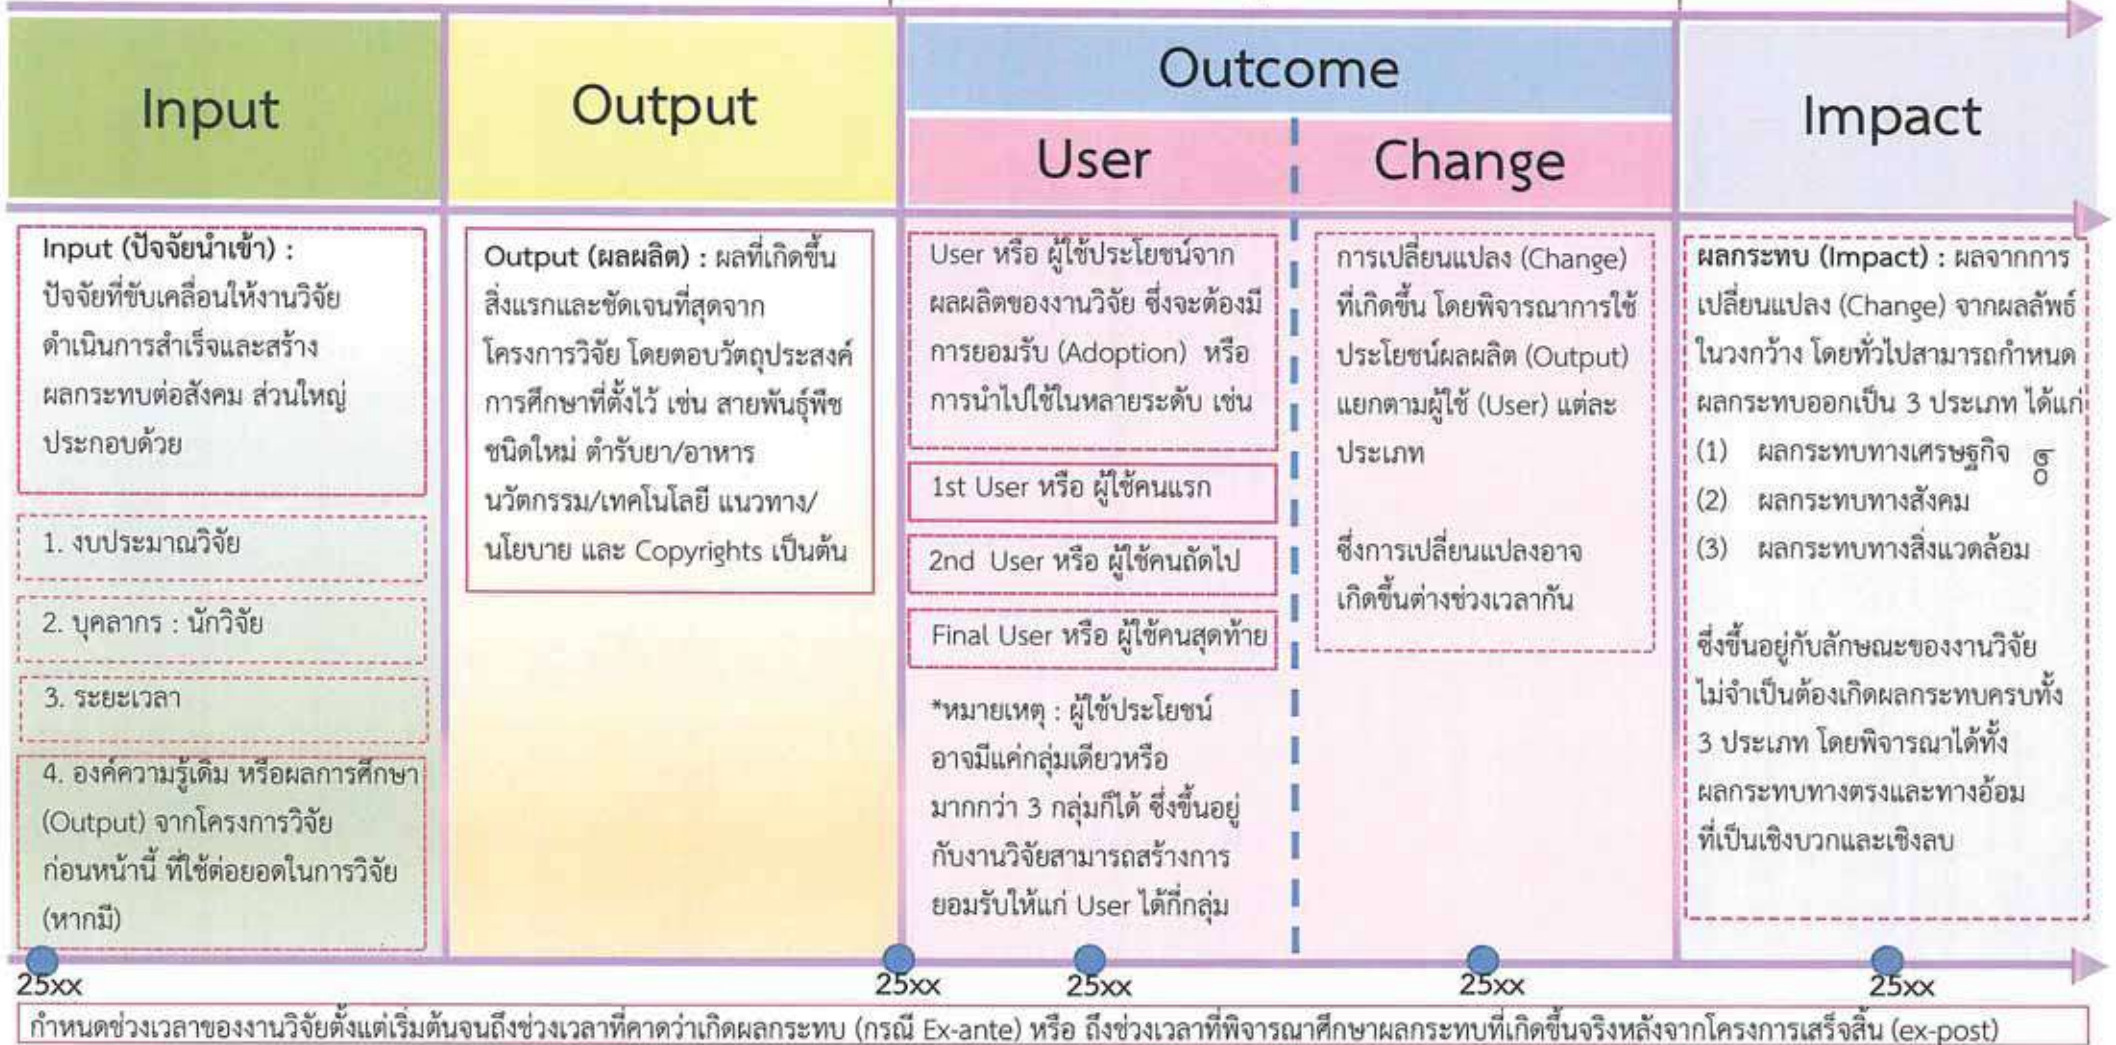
Input

Output

Outcome

User

Change

Impact

Input (ปัจจัยนำเข้า) : ปัจจัยที่ขับเคลื่อนให้งานวิจัยดำเนินการสำเร็จและสร้างผลกระทบต่อสังคม ส่วนใหญ่ประกอบด้วย

1. งบประมาณวิจัย

2. บุคลากร : นักวิจัย

3. ระยะเวลา

4. องค์ความรู้เดิม หรือผลการศึกษา (Output) จากโครงการวิจัยก่อนหน้านี้ ที่ใช้ต่อยอดในการวิจัย (หากมี)

Output (ผลผลิต) : ผลที่เกิดขึ้นสิ่งแรกและชัดเจนที่สุดจากโครงการวิจัย โดยตอบวัตถุประสงค์การศึกษาที่ตั้งไว้ เช่น สายพันธุ์พืชชนิดใหม่ ตำรับยา/อาหาร นวัตกรรม/เทคโนโลยี แนวทาง/นโยบาย และ Copyrights เป็นต้น

User หรือ ผู้ใช้ประโยชน์จากผลผลิตของงานวิจัย ซึ่งจะต้องมีการยอมรับ (Adoption) หรือการนำไปใช้ในหลายระดับ เช่น

1st User หรือ ผู้ใช้คนแรก

2nd User หรือ ผู้ใช้คนถัดไป

Final User หรือ ผู้ใช้คนสุดท้าย

*หมายเหตุ : ผู้ใช้ประโยชน์อาจมีแค่กลุ่มเดียวหรือมากกว่า 3 กลุ่มก็ได้ ซึ่งขึ้นอยู่กับงานวิจัยสามารถสร้างการยอมรับให้แก่ User ได้กี่กลุ่ม

การเปลี่ยนแปลง (Change) ที่เกิดขึ้น โดยพิจารณาการใช้ประโยชน์ผลผลิต (Output) แยกตามผู้ใช้ (User) แต่ละประเภท

ซึ่งการเปลี่ยนแปลงอาจเกิดขึ้นต่างช่วงเวลากัน

ผลกระทบ (Impact) : ผลจากการเปลี่ยนแปลง (Change) จากผลลัพธ์ในวงกว้าง โดยทั่วไปสามารถกำหนดผลกระทบออกเป็น 3 ประเภท ได้แก่

(1) ผลกระทบทางเศรษฐกิจ

(2) ผลกระทบทางสังคม

(3) ผลกระทบทางสิ่งแวดล้อม

ซึ่งขึ้นอยู่กับลักษณะของงานวิจัย ไม่จำเป็นต้องเกิดผลกระทบครบทั้ง 3 ประเภท โดยพิจารณาได้ทั้งผลกระทบทางตรงและทางอ้อมที่เป็นเชิงบวกและเชิงลบ

25xx 25xx 25xx 25xx 25xx

กำหนดช่วงเวลาของงานวิจัยตั้งแต่เริ่มต้นจนถึงช่วงเวลาที่คาดว่าเกิดผลกระทบ (กรณี Ex-ante) หรือ ถึงช่วงเวลาที่พิจารณาศึกษาผลกระทบที่เกิดขึ้นจริงหลังจากโครงการเสร็จสิ้น (ex-post)